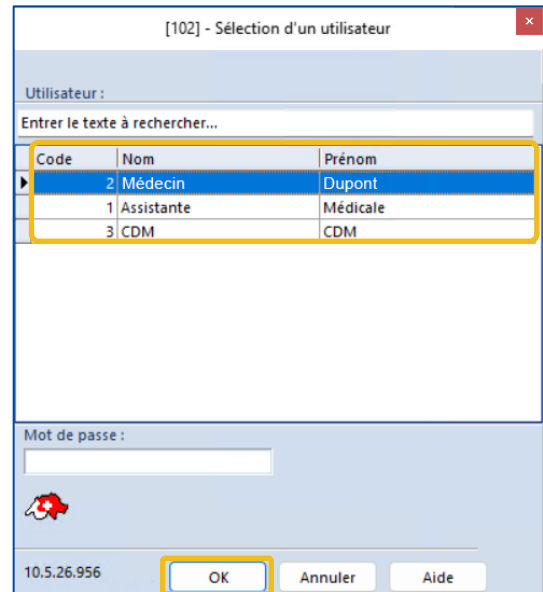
[102] - Sélection d'un utilisateur

×

Utilisateur :

Entrer le texte à rechercher...

| Code | Nom | Prénom |
|---|---|---|
| 2 | Médecin | Dupont |
| 1 | Assistante | Médicale |
| 3 | CDM | CDM |

Mot de passe :

10.5.26.956

OK

Annuler

Aide